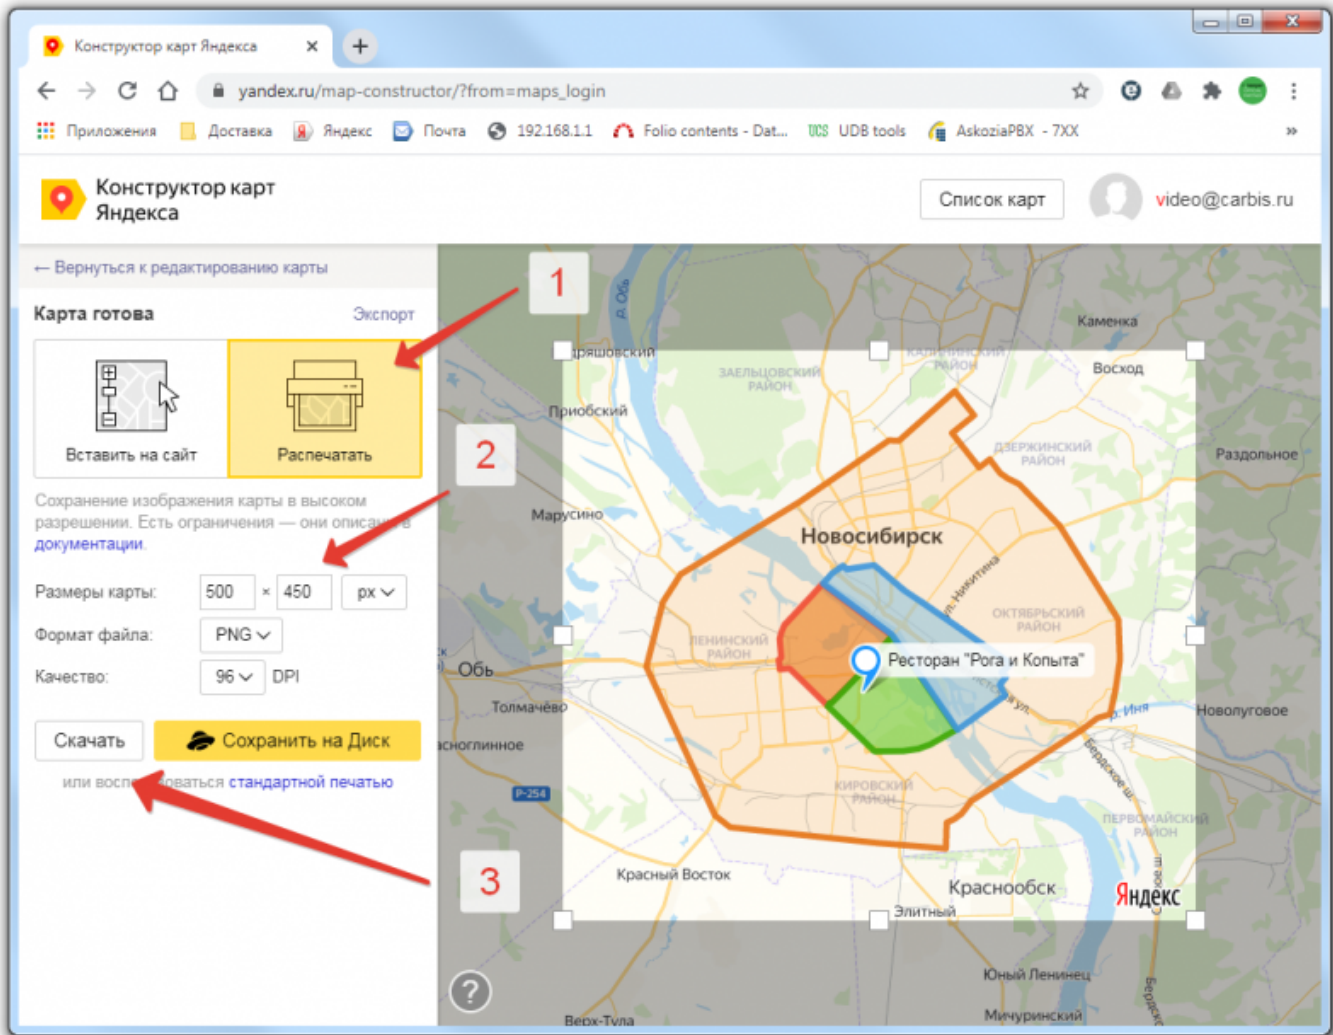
Конструктор карт Яндекса ×

yandex.ru/map-constructor/?from=maps_login

Приложения Доставка Яндекс Почта 192.168.1.1 Folio contents - Dat... UDB tools AskoziaPBX - 7XX »

Конструктор карт Яндекса

Список карт video@carbis.ru

← Вернуться к редактированию карты

Карта готова Экспорт

Вставить на сайт

Распечатать

1

2

Сохранение изображения карты в высоком разрешении. Есть ограничения — они описаны в документации.

Размеры карты: 500 × 450 px

Формат файла: PNG

Качество: 96 DPI

Скачать

Сохранить на Диск

или воспользоваться стандартной печатью

3

Новосибирск

Ресторан "Рога и Копыта"

Каменка

Восход

Раздольное

Приобский

Марусино

Обь

Толмачёво

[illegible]зноглинное

Р-254

Красный Восток

Краснообск

Элитный

Юный Ленинец

Мичуринский

Верх-Тула

Новолуговое

Заельцовский район

Калининский район

Дзержинский район

Октябрьский район

Ленинский район

Кировский район

Первомайский район

р. Обь

р. Иня

ул. Никитина

Бердское ш.

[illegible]дряшовский

Яндекс

?